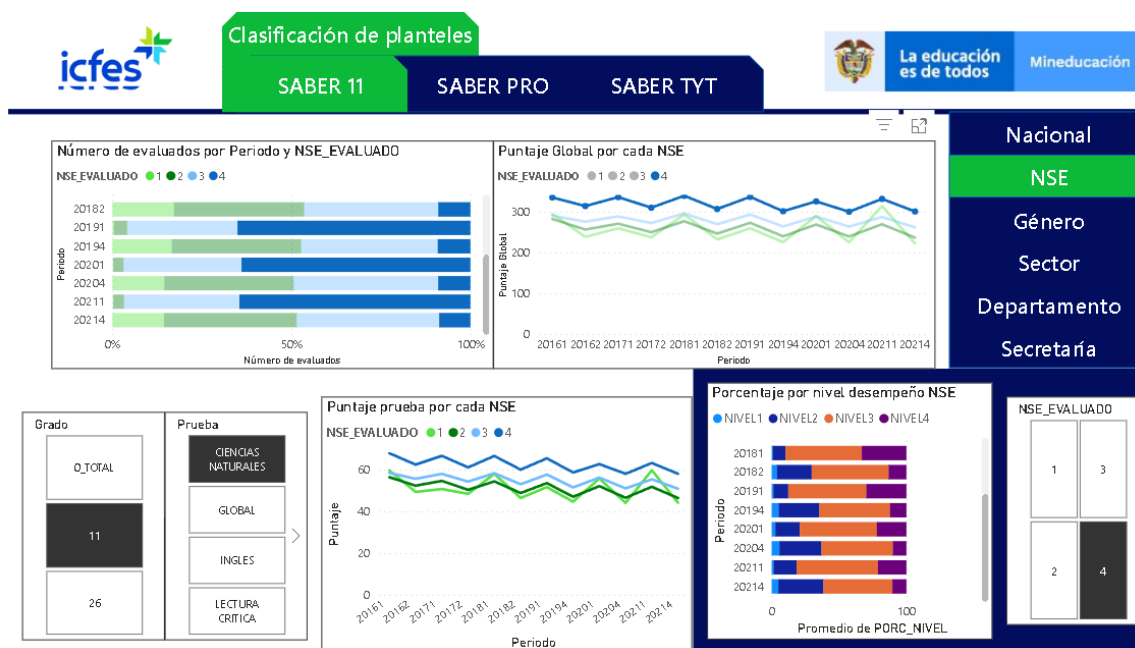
icfes

Clasificación de planteles

SABER 11 SABER PRO SABER TYT

La educación es de todos Mineducación

Nacional
NSE
Género
Sector
Departamento
Secretaría

Número de evaluados por Periodo y NSE_EVALUADO
NSE_EVALUADO ●1 ●2 ●3 ●4
Periodo
20182
20191
20194
20201
20204
20211
20214
0% 50% 100%
Número de evaluados

Puntaje Global por cada NSE
NSE_EVALUADO ●1 ●2 ●3 ●4
Puntaje Global
300
200
100
0
20161 20162 20171 20172 20181 20182 20191 20194 20201 20204 20211 20214
Periodo

Grado
0_TOTAL
11
26

Prueba
CIENCIAS NATURALES
GLOBAL
INGLES
LECTURA CRITICA

Puntaje prueba por cada NSE
NSE_EVALUADO ●1 ●2 ●3 ●4
Puntaje
60
40
20
0
20161 20162 20171 20172 20181 20182 20191 20194 20201 20204 20211 20214
Periodo

Porcentaje por nivel desempeño NSE
●NIVEL1 ●NIVEL2 ●NIVEL3 ●NIVEL4
Periodo
20181
20182
20191
20194
20201
20204
20211
20214
0 100
Promedio de PORC_NIVEL

NSE_EVALUADO
1 3
2 4